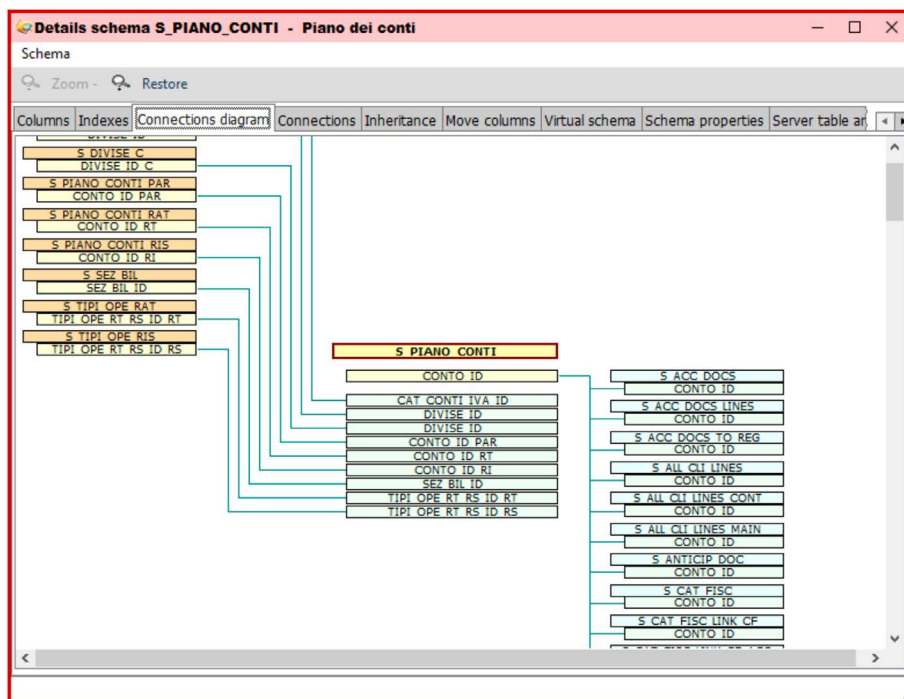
Details schema S_PIANO_CONTI - Piano dei conti

Schema

Zoom - Restore

Columns | Indexes | Connections diagram | Connections | Inheritance | Move columns | Virtual schema | Schema properties | Server table ar

DIVISE ID

S DIVISE C
DIVISE ID C

S PIANO CONTI PAR
CONTO ID PAR

S PIANO CONTI RAT
CONTO ID RT

S PIANO CONTI RIS
CONTO ID RI

S SEZ BIL
SEZ BIL ID

S TIPI OPE RAT
TIPI OPE RT RS ID RT

S TIPI OPE RIS
TIPI OPE RT RS ID RS

S PIANO CONTI
CONTO ID
CAT CONTI IVA ID
DIVISE ID
DIVISE ID
CONTO ID PAR
CONTO ID RT
CONTO ID RI
SEZ BIL ID
TIPI OPE RT RS ID RT
TIPI OPE RT RS ID RS

S ACC DOCS
CONTO ID

S ACC DOCS LINES
CONTO ID

S ACC DOCS TO REG
CONTO ID

S ALL CLI LINES
CONTO ID

S ALL CLI LINES CONT
CONTO ID

S ALL CLI LINES MAIN
CONTO ID

S ANTICIP DOC
CONTO ID

S CAT FISC
CONTO ID

S CAT FISC LINK CF
CONTO ID